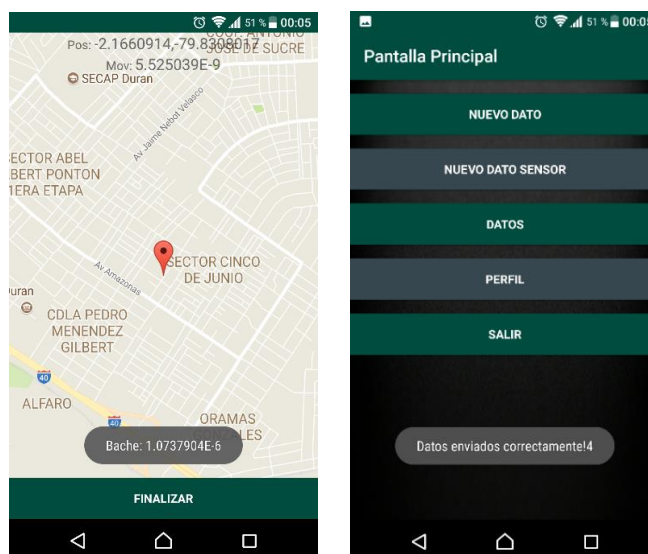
51 % 00:05
Pos: -2.1660914,-79.8308017
Mov: 5.525039E-9
COOP. ANTONIO JOSE DE SUCRE
SECAP Duran
Av. Jaime Nebot Velasco
SECTOR ABEL GILBERT PONTON 1ERA ETAPA
SECTOR CINCO DE JUNIO
Av. Amazonas
Duran
CDLA PEDRO MENENDEZ GILBERT
40
ALFARO
40
ORAMAS
LES
Bache: 1.0737904E-6
FINALIZAR

51 % 00:0
Pantalla Principal
NUEVO DATO
NUEVO DATO SENSOR
DATOS
PERFIL
SALIR
Datos enviados correctamente!4